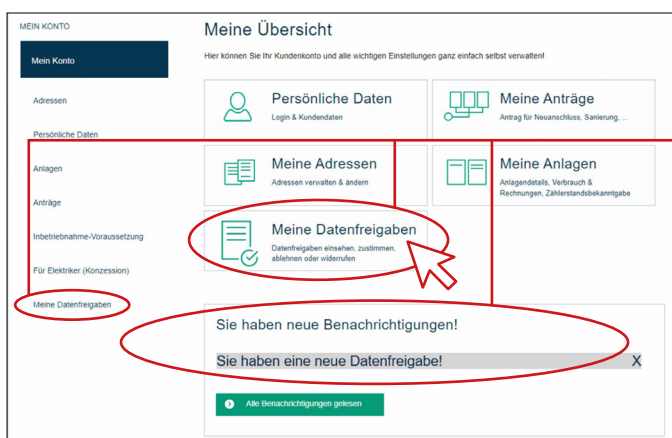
MEIN KONTO

Mein Konto

Adressen

Persönliche Daten

Anlagen

Anträge

Inbetriebnahme-Voraussetzung

Für Elektriker (Konzession)

Meine Datenfreigaben

Meine Übersicht

Hier können Sie Ihr Kundenkonto und alle wichtigen Einstellungen ganz einfach selbst verwalten!

Persönliche Daten
Login & Kundendaten

Meine Anträge
Antrag für Neuanschluss, Sanierung, ...

Meine Adressen
Adressen verwalten & ändern

Meine Anlagen
Anlagendetails, Verbrauch & Rechnungen, Zählerstandsbekanntgabe

Meine Datenfreigaben
Datenfreigaben einsehen, zustimmen, ablehnen oder widerrufen

Sie haben neue Benachrichtigungen!

Sie haben eine neue Datenfreigabe!

X

Alle Benachrichtigungen gelesen